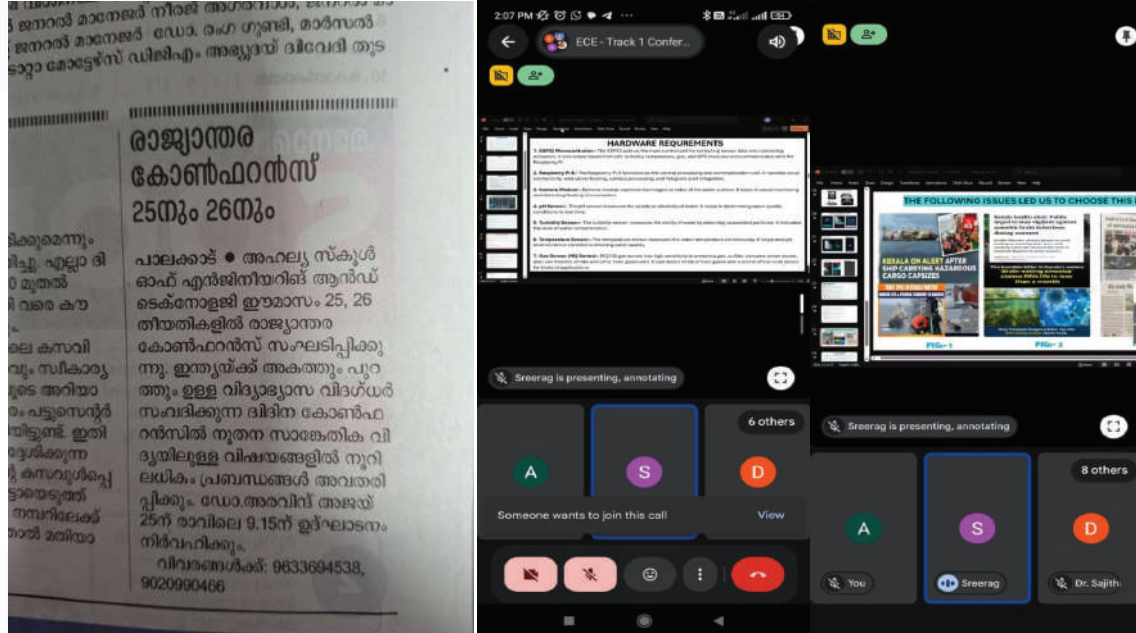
ജനറൽ മാനേജർ നീരജ് അഗർവാൾ,
ജനറൽ മാനേജർ ഡോ. രംഗ ഗുണ്ടി, മാർസൽ
ടാറ്റാ മോട്ടേഴ്സ് ഡിജിഎം അശുതോഷ് ദിവേദി തുട

രാജ്യാന്തര കോൺഫറൻസ് 25നും 26നും

പാലക്കാട് ● അഹല്യ സ്കൂൾ ഓഫ് എൻജിനീയറിങ് ആൻഡ് ടെക്നോളജി ഈമാസം 25, 26 തീയതികളിൽ രാജ്യാന്തര കോൺഫറൻസ് സംഘടിപ്പിക്കുന്നു. ഇന്ത്യയ്ക്ക് അകത്തും പുറത്തും ഉള്ള വിദ്യാഭ്യാസ വിദഗ്ധർ സംബന്ധിക്കുന്ന ദ്വിദിന കോൺഫറൻസിൽ നൂതന സാങ്കേതിക വിദ്യയിലുള്ള വിഷയങ്ങളിൽ നൂറിലധികം പ്രബന്ധങ്ങൾ അവതരിപ്പിക്കും. ഡോ.അരവിന്ദ് അജയ് 25ന് രാവിലെ 9.15ന് ഉദ്ഘാടനം നിർവഹിക്കും.

വിവരങ്ങൾക്ക്: 9633694538, 9020990466

ക്കുമെന്നും
ിച്ചു. എല്ലാ ദി
മുതൽ
വരെ കൗ
ല കസവി
വും സ്വീകാര്യ
ഗ്ഗെ അറിയാ
ം പട്ടുസെന്റർ
യിട്ടുണ്ട്. ഇതി
ദ്യേശിക്കുന്ന
കസവുൾപ്പെ
ട്ടയെടുത്ത്
നമ്പറിലേക്ക്
ാൽ മതിയാ

2:07 PM
ECE - Track 1 Confer...
HARDWARE REQUIREMENTS
Sreerag is presenting, annotating
6 others
A
S
D
Someone wants to join this call
View

THE FOLLOWING ISSUES LED US TO CHOOSE THIS
KERALA ON ALERT AFTER SHIP CARRYING HAZARDOUS CARGO CAPSIZES
FIG-1
FIG-2
Sreerag is presenting, annotating
8 others
A
S
D
You
Sreerag
Dr. Sajith